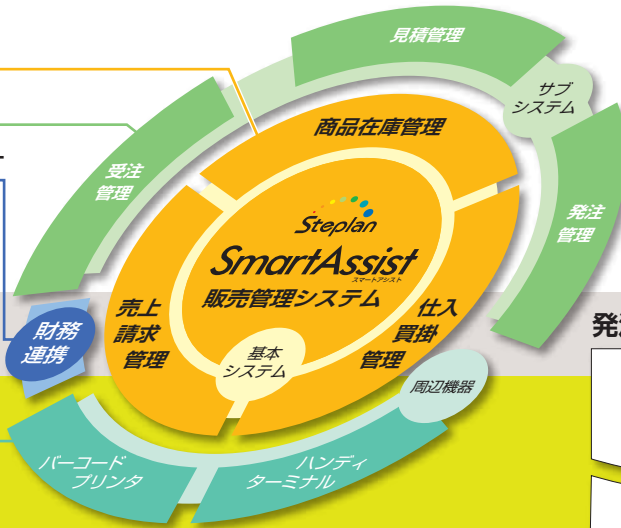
見積管理

サブ システム

受注 管理

商品在庫管理

発注 管理

Steplan

SmartAssist

スマートアシスト

販売管理システム

売上 請求 管理

仕入 買掛 管理

基本 システム

財務 連携

周辺機器

バーコード プリンタ

ハンディ ターミナル

発